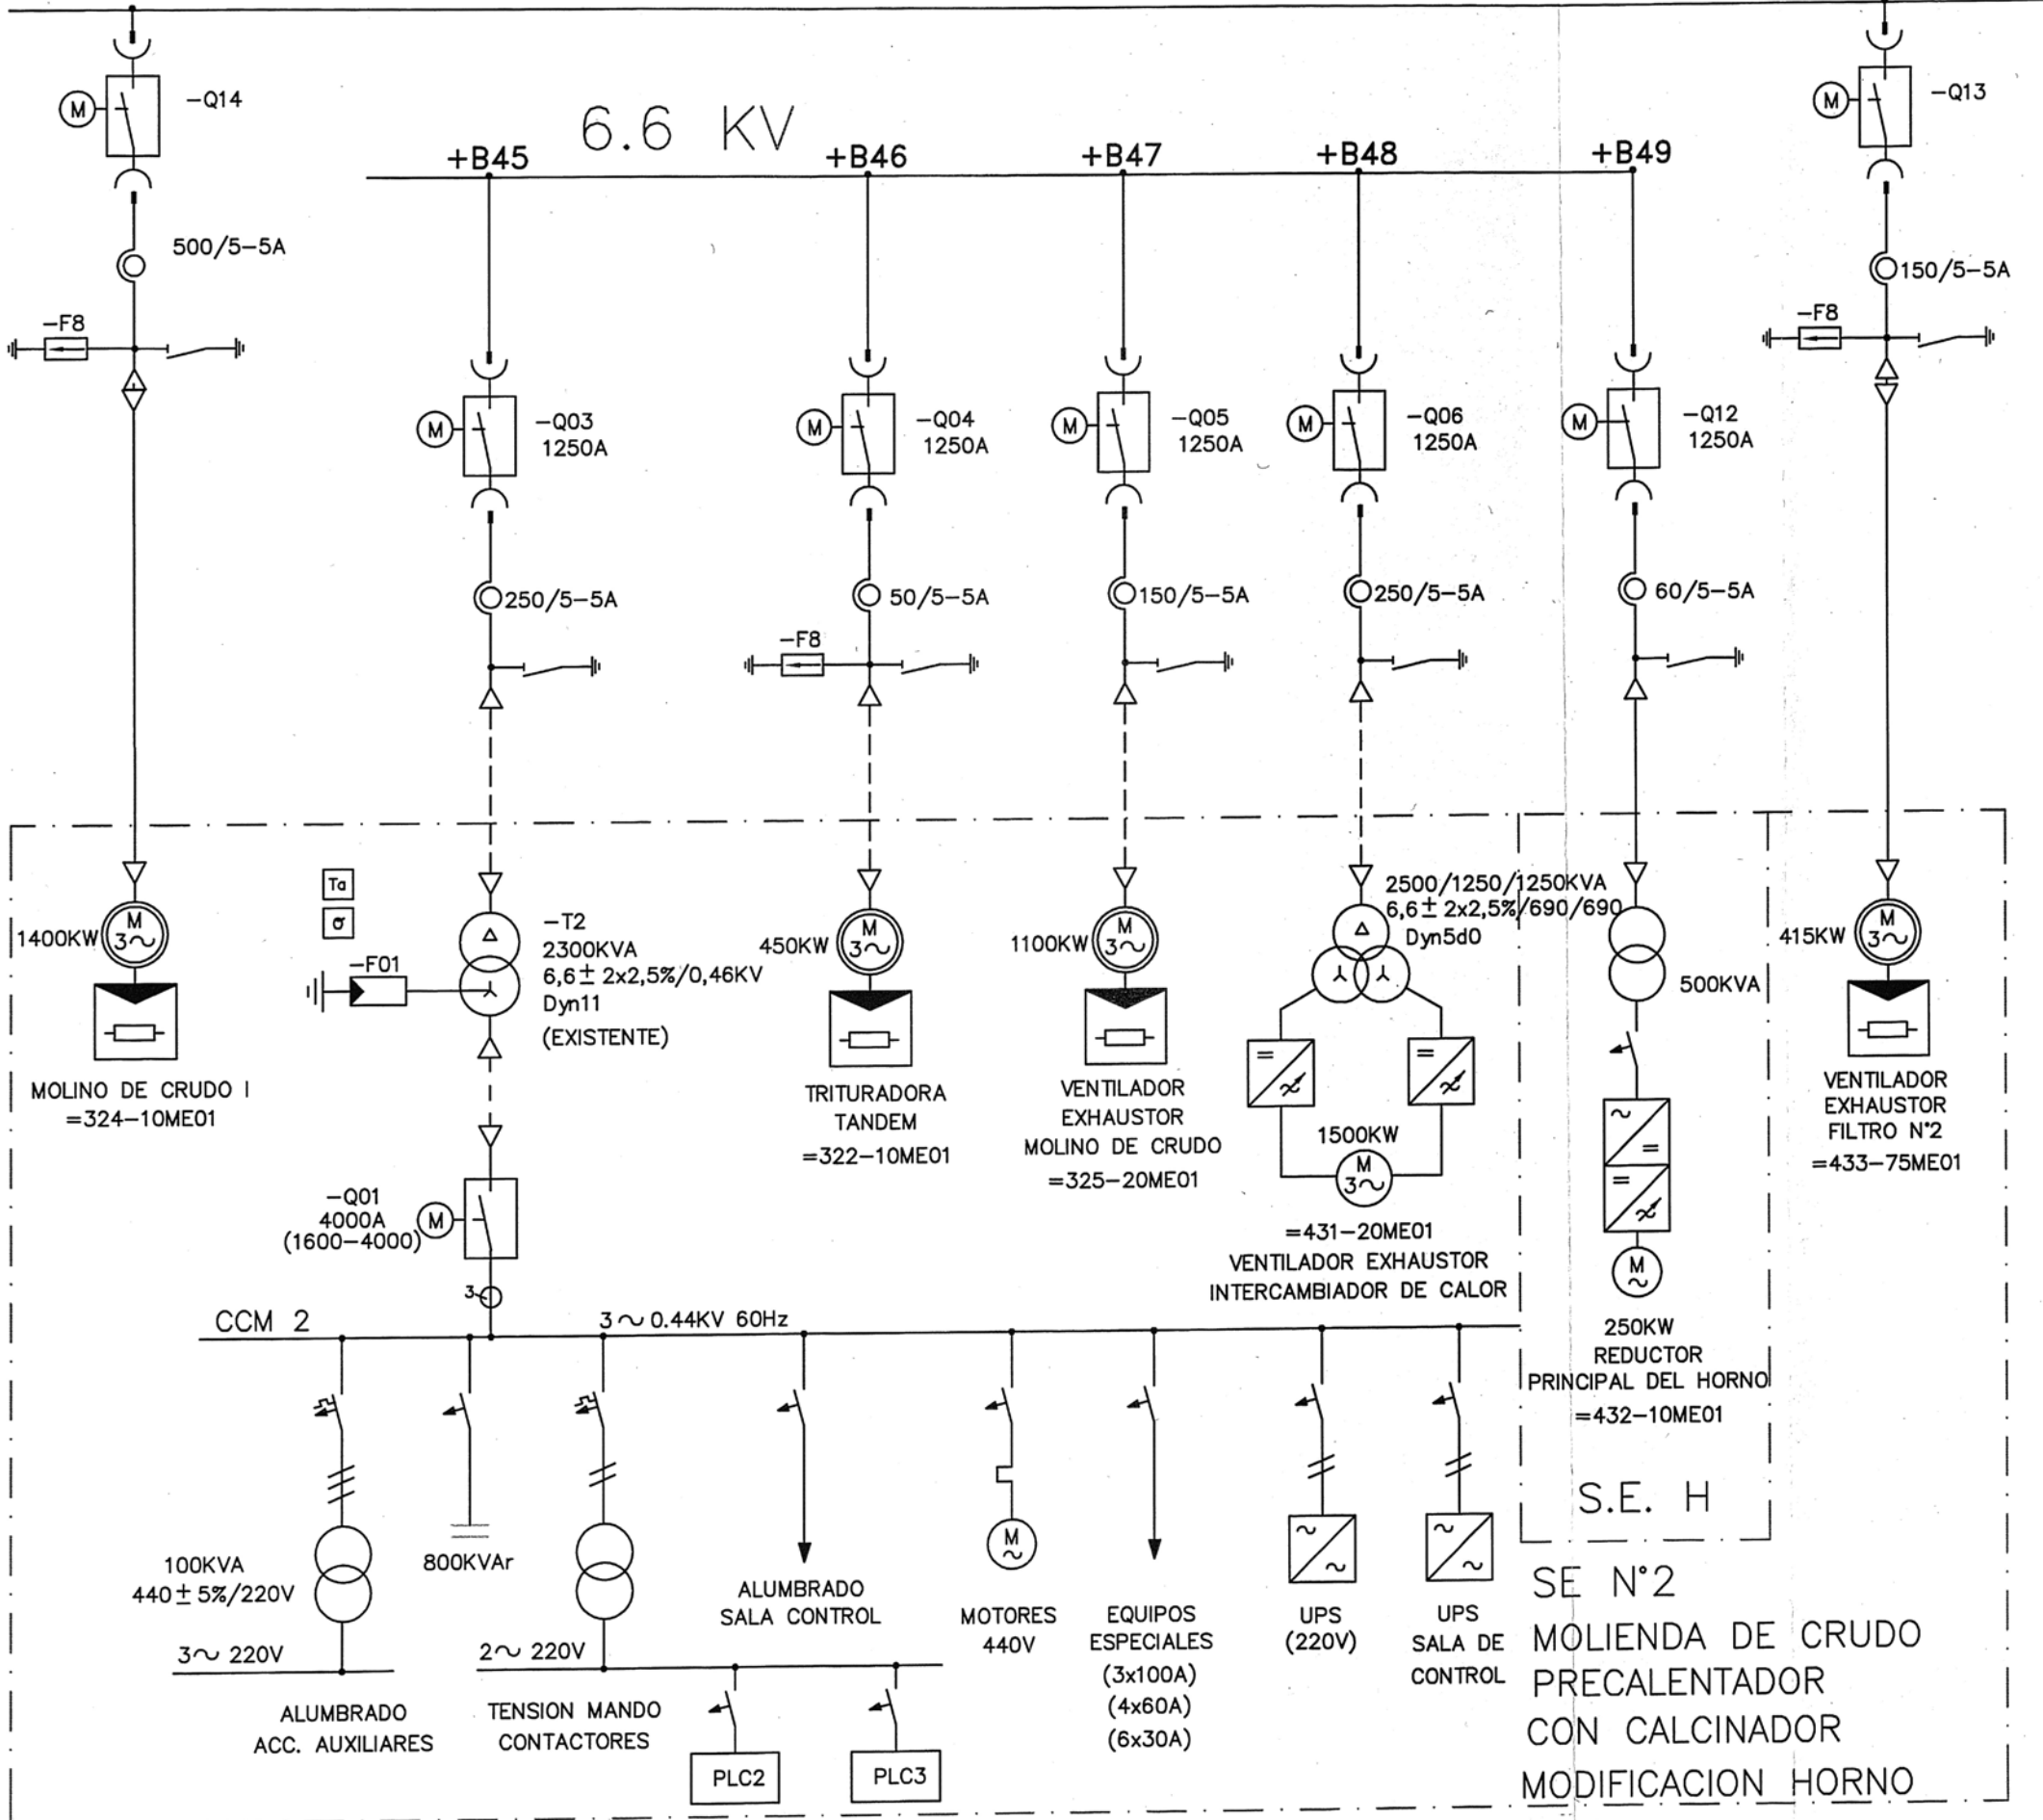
M
-Q14
6.6 KV
+B45
+B46
+B47
+B48
+B49
M
-Q13
500/5-5A
150/5-5A
-F8
-F8
M
-Q03
1250A
M
-Q04
1250A
M
-Q05
1250A
M
-Q06
1250A
M
-Q12
1250A
250/5-5A
50/5-5A
150/5-5A
250/5-5A
60/5-5A
-F8

Ta
σ
1400KW
M
3~
-T2
2300KVA
6,6 ± 2x2,5%/0,46KV
Dyn11
(EXISTENTE)
-F01
450KW
M
3~
1100KW
M
3~
2500/1250/1250KVA
6,6 ± 2x2,5%/690/690
Dyn5d0
500KVA
415KW
M
3~

MOLINO DE CRUDO I
=324-10ME01

TRITURADORA
TANDEM
=322-10ME01

VENTILADOR
EXHAUSTOR
MOLINO DE CRUDO
=325-20ME01

1500KW
M
3~
=431-20ME01
VENTILADOR EXHAUSTOR
INTERCAMBIADOR DE CALOR

VENTILADOR
EXHAUSTOR
FILTRO N°2
=433-75ME01

-Q01
4000A
(1600-4000)
M
3~
CCM 2
3 ~ 0.44KV 60Hz

M
~
250KW
REDUCTOR
PRINCIPAL DEL HORNO
=432-10ME01

S.E. H

100KVA
440 ± 5%/220V
3~ 220V
800KVAr
2~ 220V
ALUMBRADO
SALA CONTROL
M
~
MOTORES
440V
EQUIPOS
ESPECIALES
(3x100A)
(4x60A)
(6x30A)
UPS
(220V)
UPS
SALA DE
CONTROL

ALUMBRADO
ACC. AUXILIARES
TENSION MANDO
CONTACTORES
PLC2
PLC3

SE N°2
MOLIENDA DE CRUDO
PRECALENTADOR
CON CALCINADOR
MODIFICACION HORNO